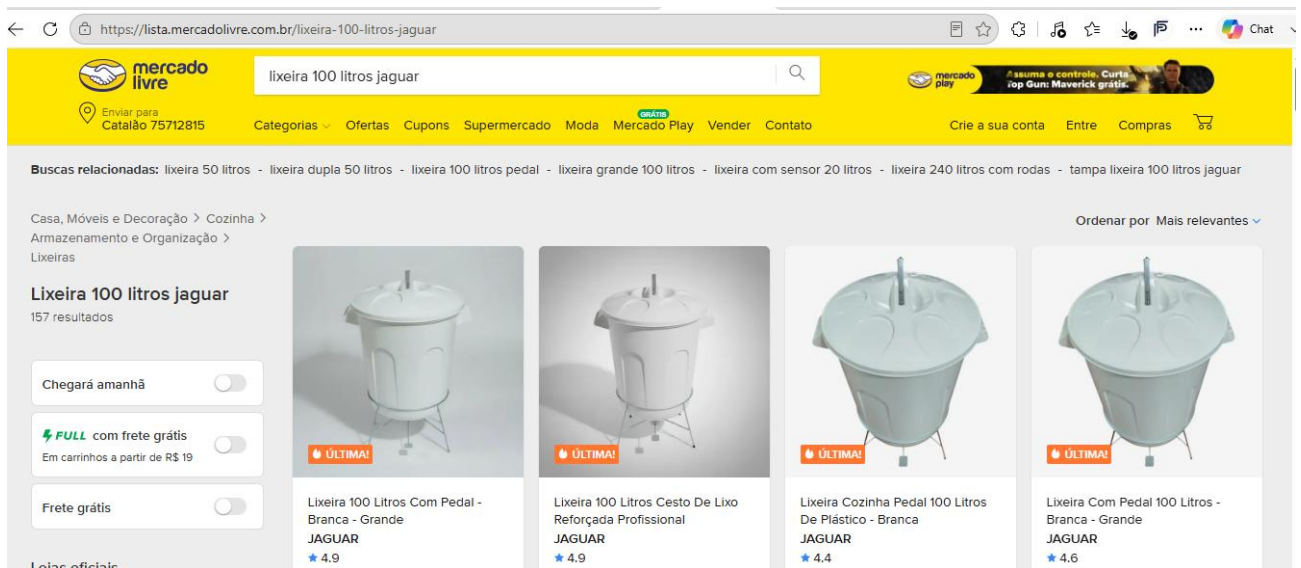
https://lista.mercadolivre.com.br/lixeira-100-litros-jaguar

Chat

mercado livre

lixeira 100 litros jaguar

mercado play

Assuma o controle. Curta Top Gun: Maverick grátis.

Enviar para
Catalão 75712815

Categorias Ofertas Cupons Supermercado Moda GRÁTIS Mercado Play Vender Contato

Crie a sua conta Entre Compras

Buscas relacionadas: lixeira 50 litros - lixeira dupla 50 litros - lixeira 100 litros pedal - lixeira grande 100 litros - lixeira com sensor 20 litros - lixeira 240 litros com rodas - tampa lixeira 100 litros jaguar

Casa, Móveis e Decoração > Cozinha > Armazenamento e Organização > Lixeiras

Ordenar por Mais relevantes

Lixeira 100 litros jaguar
157 resultados

Chegará amanhã

FULL com frete grátis
Em carrinhos a partir de R$ 19

Frete grátis

Lojas oficiais

ÚLTIMA!
Lixeira 100 Litros Com Pedal - Branca - Grande
JAGUAR
★ 4.9

ÚLTIMA!
Lixeira 100 Litros Cesto De Lixo Reforçada Profissional
JAGUAR
★ 4.9

ÚLTIMA!
Lixeira Cozinha Pedal 100 Litros De Plástico - Branca
JAGUAR
★ 4.4

ÚLTIMA!
Lixeira Com Pedal 100 Litros - Branca - Grande
JAGUAR
★ 4.6